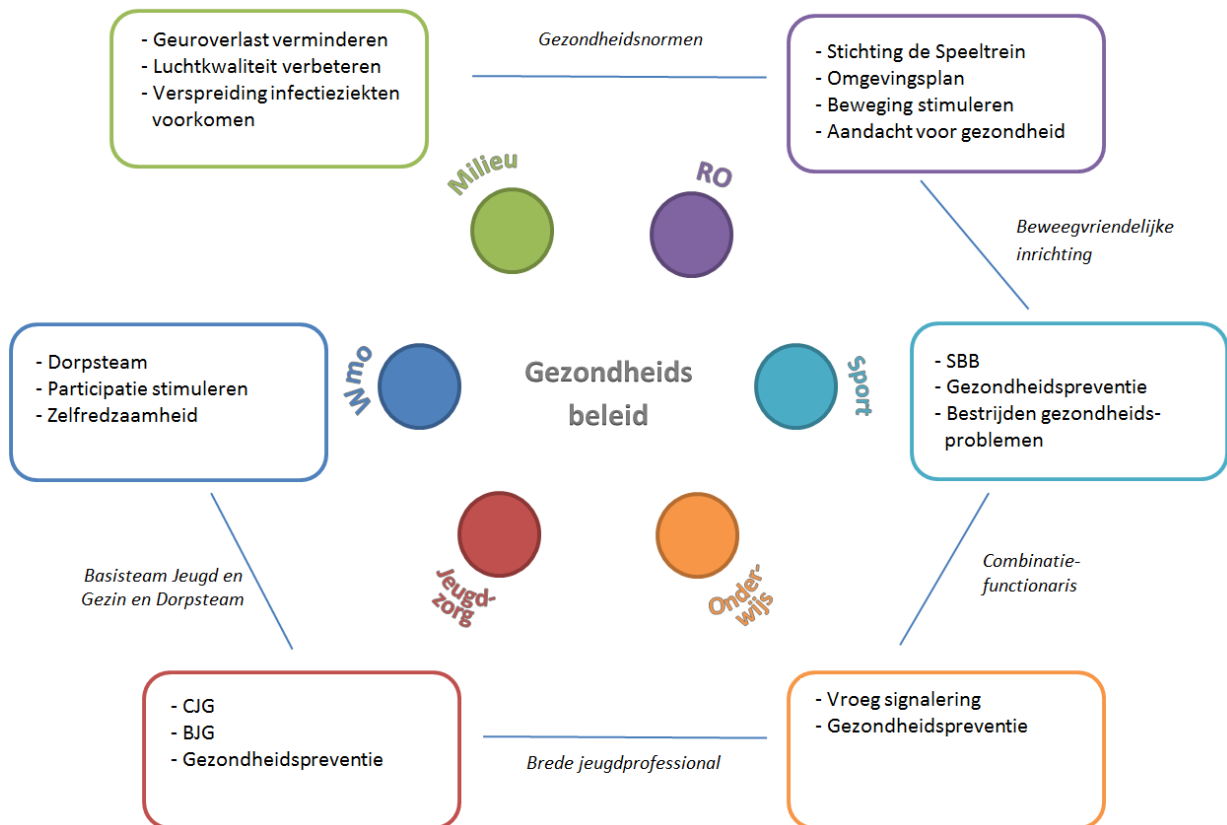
- Geuroverlast verminderen
- Luchtkwaliteit verbeteren
- Verspreiding infectieziekten voorkomen

Gezondheidsnormen

- Stichting de Speeltrein
- Omgevingsplan
- Beweging stimuleren
- Aandacht voor gezondheid

Milieu

RO

Beweegvriendelijke inrichting

- Dorpsteam
- Participatie stimuleren
- Zelfredzaamheid

Wmo

Gezondheids beleid

Sport

- SBB
- Gezondheidspreventie
- Bestrijden gezondheidsproblemen

Jeugd-zorg

Onder-wijs

Basisteam Jeugd en Gezin en Dorpsteam

Combinatie-functionaris

- CJG
- BJG
- Gezondheidspreventie

Brede jeugdprofessional

- Vroeg signalering
- Gezondheidspreventie